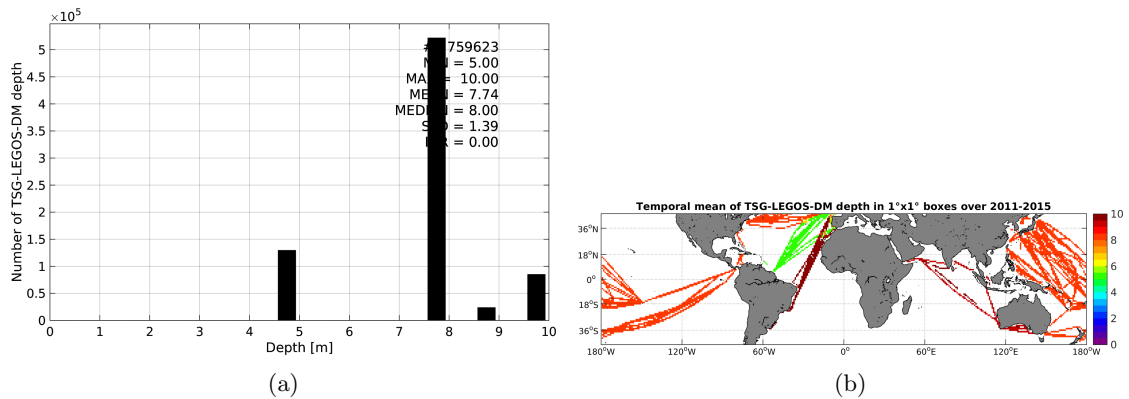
$\times10^5$

Number of TSG-LEGOS-DM depth

5
4.5
4
3.5
3
2.5
2
1.5
1
0.5
0

#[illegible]759623
M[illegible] = 5.00
MA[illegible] = 10.00
ME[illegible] = 7.74
MED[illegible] = 8.00
S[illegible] = 1.39
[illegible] = 0.00

0 1 2 3 4 5 6 7 8 9 10

Depth [m]

(a)

Temporal mean of TSG-LEGOS-DM depth in 1°x1° boxes over 2011-2015

36°N
18°N
0°
18°S
36°S

180°W 120°W 60°W 0° 60°E 120°E 180°W

10
8
6
4
2
0

(b)